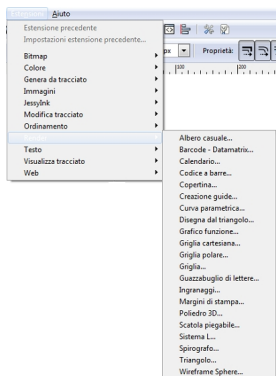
Aiuto

Estensione precedente
Impostazioni estensione precedente...
Bitmap
Colore
Genera da tracciato
Immagini
JessyInk
Modifica tracciato
Ordinamento
Testo
Visualizza tracciato
Web

px
Proprietà:
100
200

Albero casuale...
Barcode - Datamatrix...
Calendario...
Codice a barre...
Copertina...
Creazione guide...
Curva parametrica...
Disegna dal triangolo...
Grafico funzione...
Griglia cartesiana...
Griglia polare...
Griglia...
Guazzabuglio di lettere...
Ingranaggi...
Margini di stampa...
Poliedro 3D...
Scatola piegabile...
Sistema L...
Spirografo...
Triangolo...
Wireframe Sphere...